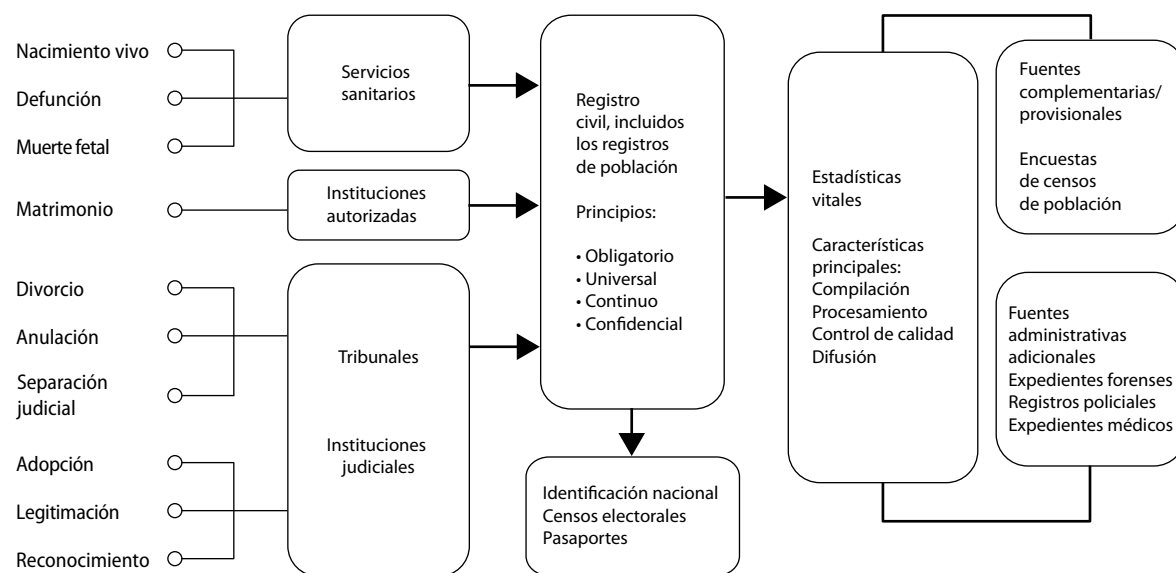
Nacimiento vivo
Defunción
Muerte fetal

Servicios sanitarios

Matrimonio

Instituciones autorizadas

Divorcio
Anulación
Separación judicial
Adopción
Legitimación
Reconocimiento

Tribunales

Instituciones judiciales

Registro civil, incluidos los registros de población

Principios:

• Obligatorio
• Universal
• Continuo
• Confidencial

Identificación nacional
Censos electorales
Pasaportes

Estadísticas vitales

Características principales:
Compilación
Procesamiento
Control de calidad
Difusión

Fuentes complementarias/ provisionales

Encuestas de censos de población

Fuentes administrativas adicionales
Expedientes forenses
Registros policiales
Expedientes médicos